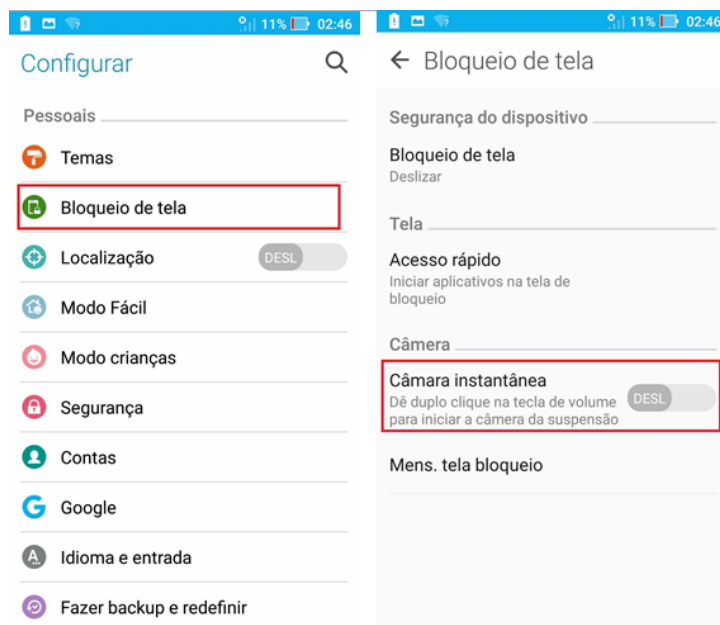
11% 02:46

Configurar

Pessoais

Temas

Bloqueio de tela

Localização DESL

Modo Fácil

Modo crianças

Segurança

Contas

Google

Idioma e entrada

Fazer backup e redefinir

11% 02:46

← Bloqueio de tela

Segurança do dispositivo

Bloqueio de tela
Deslizar

Tela

Acesso rápido
Iniciar aplicativos na tela de bloqueio

Câmera

Câmara instantânea
Dê duplo clique na tecla de volume para iniciar a câmera da suspensão DESL

Mens. tela bloqueio